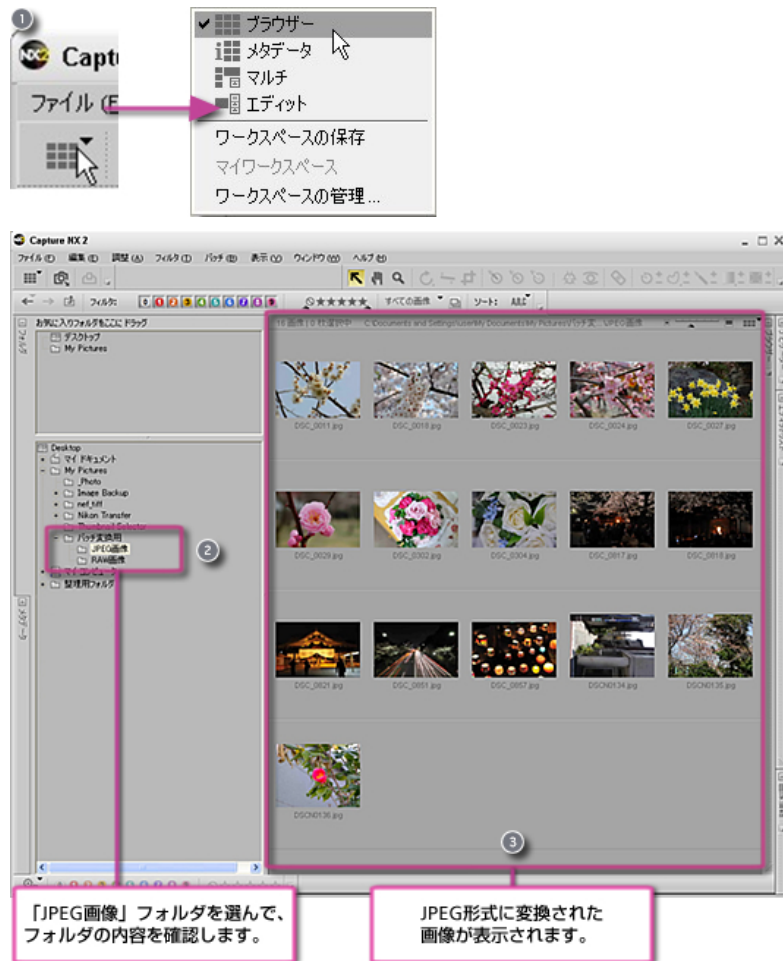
1

Captu

ファイル (F

✔ ブラウザー
メタデータ
マルチ
エディット
ワークスペースの保存
マイワークスペース
ワークスペースの管理...

Capture NX 2

ファイル(F) 編集(E) 調整(A) フィルタ(I) バッチ(B) 表示(V) ウィンドウ(W) ヘルプ(H)

フィルタ: すべての画像 ソート:

お気に入りフォルダをここにドラッグ
デスクトップ
My Pictures

Desktop
マイ ドキュメント
My Pictures
_Photo
Image Backup
nef_tiff
Nikon Transfer
Thumbnail Selector
バッチ変換用
JPEG画像
RAW画像
マイ コンピュータ
整理用フォルダ

2

16 画像 | 0 枚選択中 C:\Documents and Settings\user\My Documents\My Pictures\バッチ変...\JPEG画像

DSC_0011.jpg
DSC_0018.jpg
DSC_0023.jpg
DSC_0024.jpg
DSC_0027.jpg
DSC_0029.jpg
DSC_0302.jpg
DSC_0304.jpg
DSC_0817.jpg
DSC_0818.jpg
DSC_0821.jpg
DSC_0851.jpg
DSC_0857.jpg
DSCN0134.jpg
DSCN0135.jpg
DSCN0136.jpg

3

「JPEG画像」フォルダを選んで、フォルダの内容を確認します。

JPEG形式に変換された画像が表示されます。